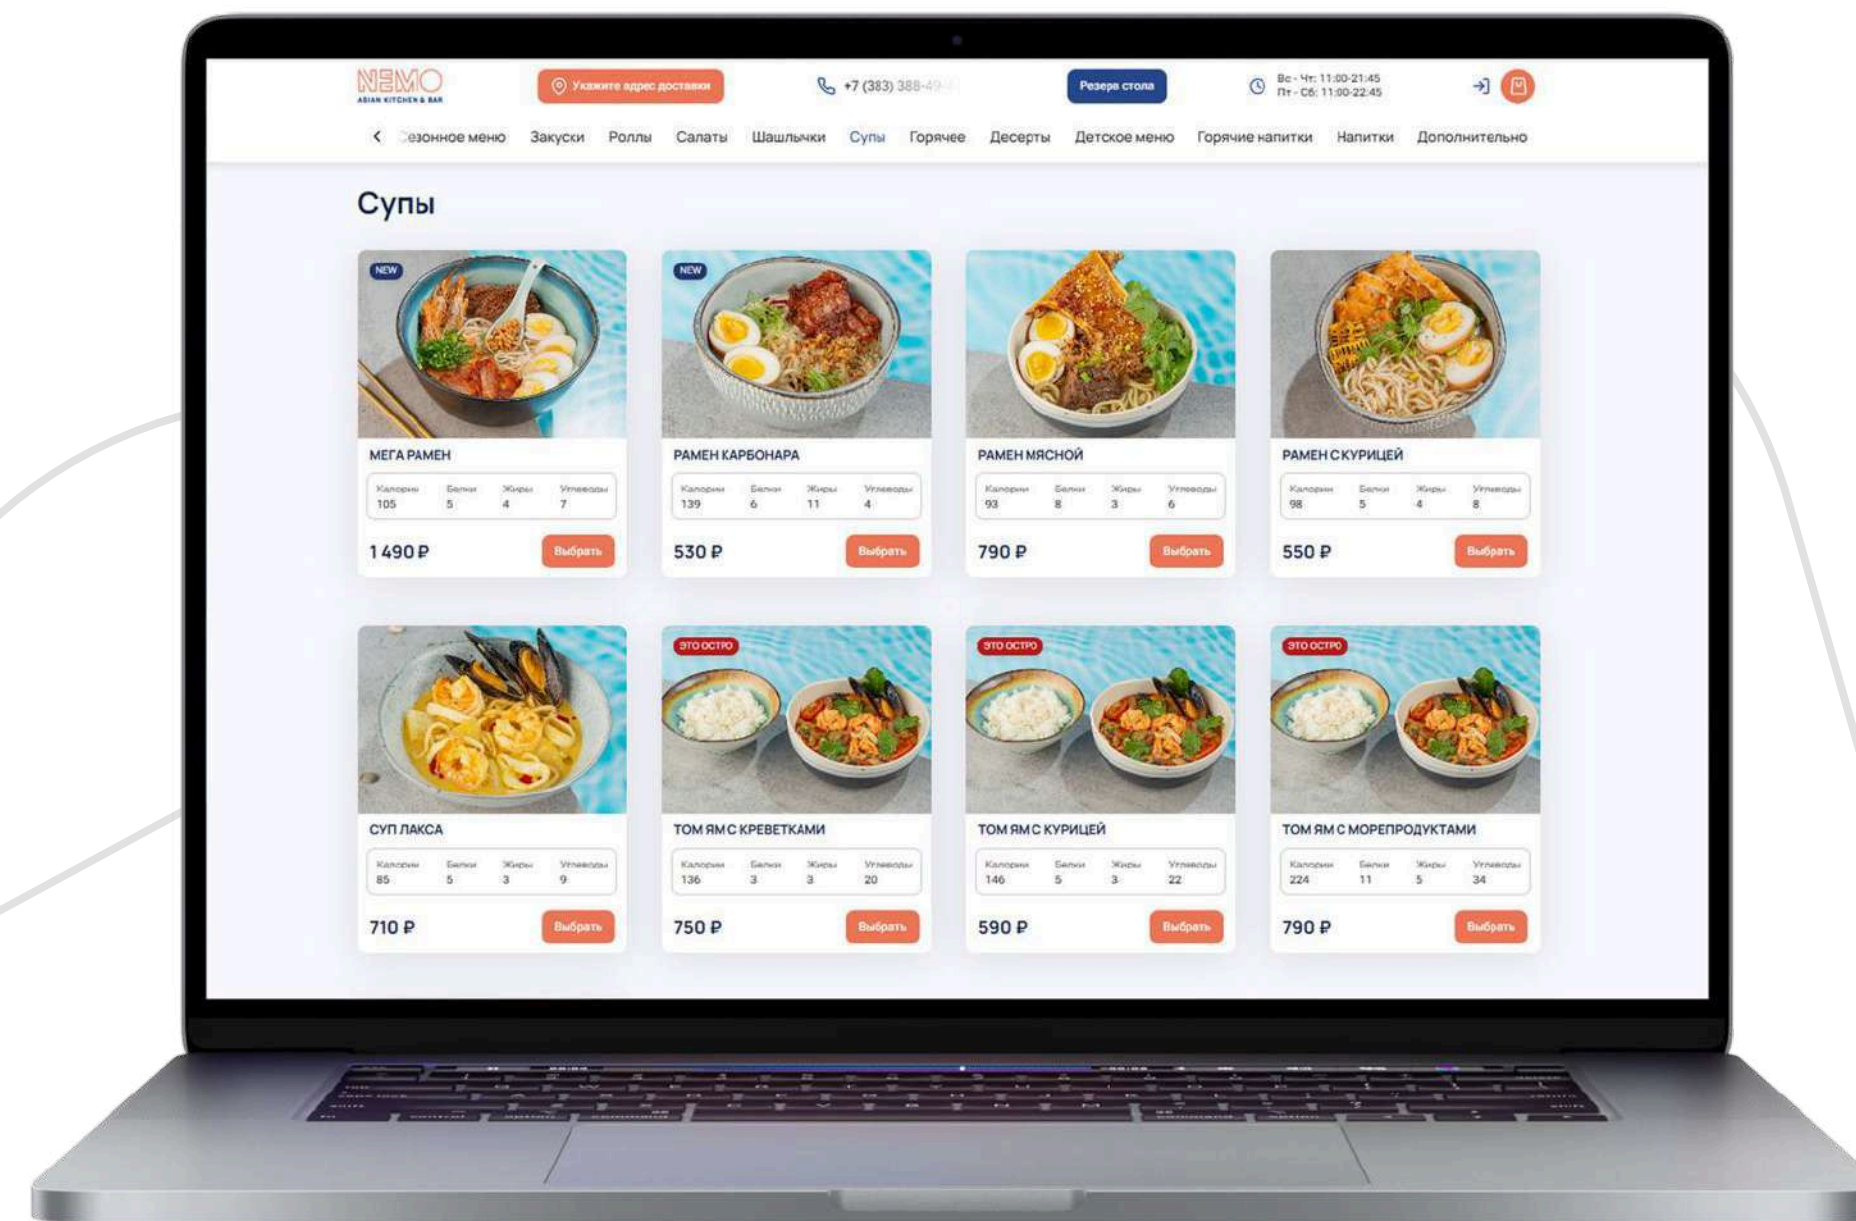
NEMO
ASIAN KITCHEN & BAR

Укажите адрес доставки

+7 (383) 388-4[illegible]

Резерв стола

Вс - Чт: 11:00-21:45
Пт - Сб: 11:00-22:45

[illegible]езонное меню Закуски Роллы Салаты Шашлычки Супы Горячее Десерты Детское меню Горячие напитки Напитки Дополнительно

Супы

NEW
МЕГА РАМЕН

| Калории | Белки | Жиры | Углеводы |
|---|---|---|---|
| 105 | 5 | 4 | 7 |

1 490 ₽
Выбрать

NEW
РАМЕН КАРБОНАРА

| Калории | Белки | Жиры | Углеводы |
|---|---|---|---|
| 139 | 6 | 11 | 4 |

530 ₽
Выбрать

РАМЕН МЯСНОЙ

| Калории | Белки | Жиры | Углеводы |
|---|---|---|---|
| 93 | 8 | 3 | 6 |

790 ₽
Выбрать

РАМЕН С КУРИЦЕЙ

| Калории | Белки | Жиры | Углеводы |
|---|---|---|---|
| 98 | 5 | 4 | 8 |

550 ₽
Выбрать

СУП ЛАКСА

| Калории | Белки | Жиры | Углеводы |
|---|---|---|---|
| 85 | 5 | 3 | 9 |

710 ₽
Выбрать

ЭТО ОСТРО
ТОМ ЯМ С КРЕВЕТКАМИ

| Калории | Белки | Жиры | Углеводы |
|---|---|---|---|
| 136 | 3 | 3 | 20 |

750 ₽
Выбрать

ЭТО ОСТРО
ТОМ ЯМ С КУРИЦЕЙ

| Калории | Белки | Жиры | Углеводы |
|---|---|---|---|
| 146 | 5 | 3 | 22 |

590 ₽
Выбрать

ЭТО ОСТРО
ТОМ ЯМ С МОРЕПРОДУКТАМИ

| Калории | Белки | Жиры | Углеводы |
|---|---|---|---|
| 224 | 11 | 5 | 34 |

790 ₽
Выбрать